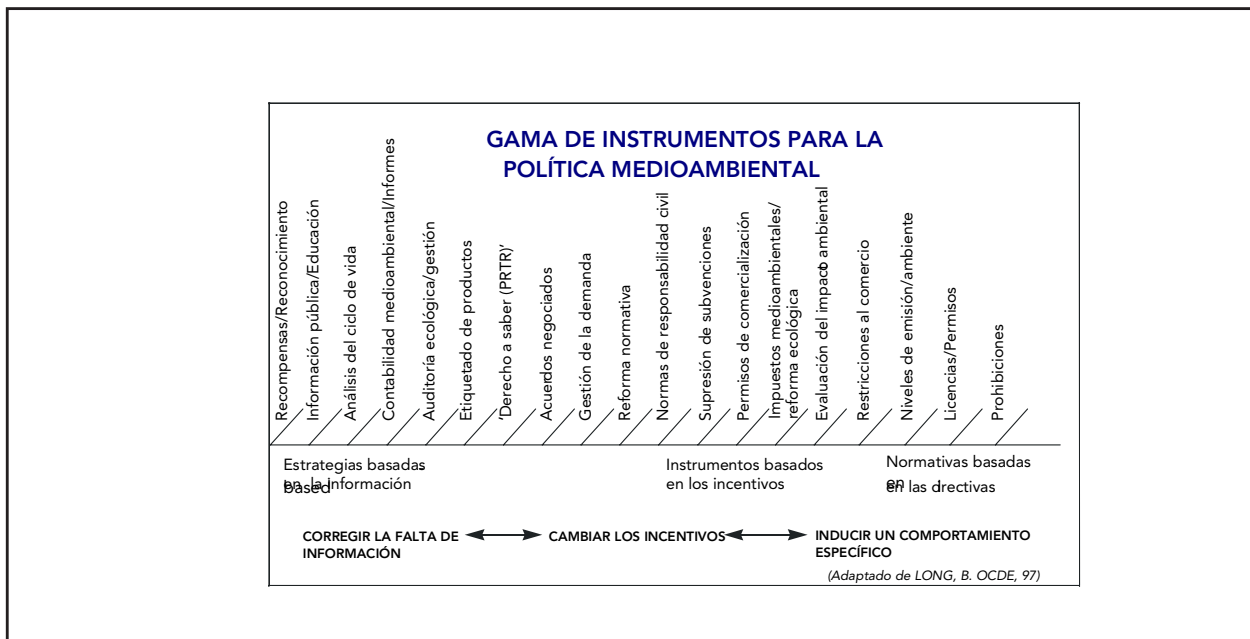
GAMA DE INSTRUMENTOS PARA LA POLÍTICA MEDIOAMBIENTAL

Recompensas/Reconocimiento
Información pública/Educación
Análisis del ciclo de vida
Contabilidad medioambiental/Informes
Auditoría ecológica/gestión
Etiquetado de productos
'Derecho a saber (PRTR)'
Acuerdos negociados
Gestión de la demanda
Reforma normativa
Normas de responsabilidad civil
Supresión de subvenciones
Permisos de comercialización
Impuestos medioambientales/ reforma ecológica
Evaluación del impacto ambiental
Restricciones al comercio
Niveles de emisión/ambiente
Licencias/Permisos
Prohibiciones

Estrategias basadas en la información
Based

Instrumentos basados en los incentivos

Normativas basadas en las directivas
en

CORREGIR LA FALTA DE INFORMACIÓN
CAMBIAR LOS INCENTIVOS
INDUCIR UN COMPORTAMIENTO ESPECÍFICO

(Adaptado de LONG, B. OCDE, 97)